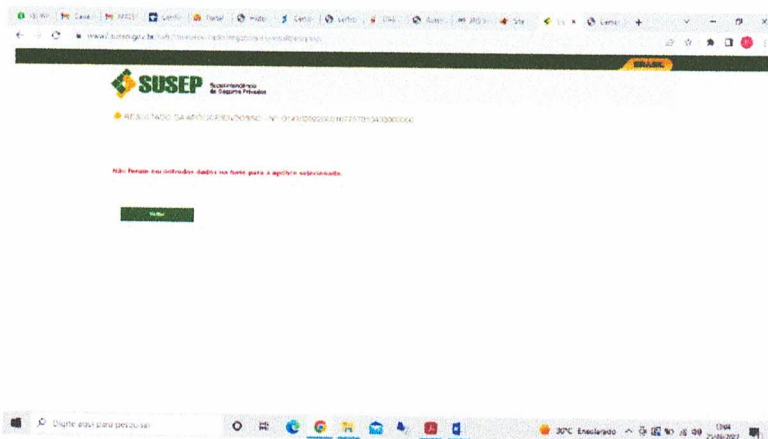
SUSEP Superintendência de Seguros Privados

BRASIL

RESULTADO DA APÓLICE/ENDOSSO - Nº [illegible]

Não foram encontrados dados na base para a apólice selecionada.

Voltar

Digite aqui para pesquisar

30°C Ensolarado